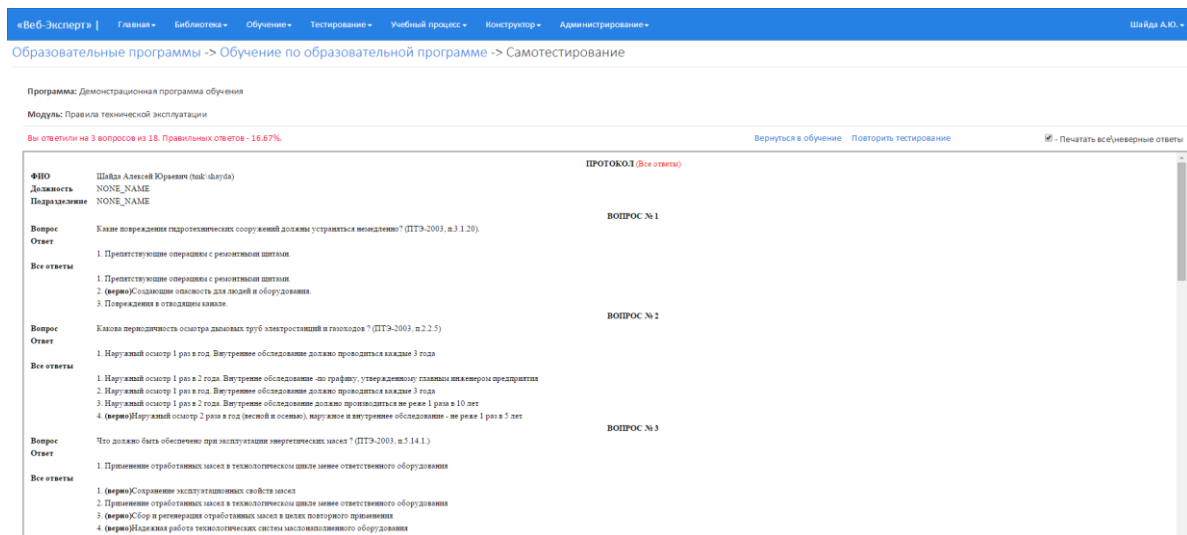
«Веб-Эксперт» | Главная ▾ Библиотека ▾ Обучение ▾ Тестирование ▾ Учебный процесс ▾ Конструктор ▾ Администрирование ▾ Шайда А.Ю. ▾

Образовательные программы -> Обучение по образовательной программе -> Самотестирование

Программа: Демонстрационная программа обучения

Модуль: Правила технической эксплуатации

Вы ответили на 3 вопросов из 18. Правильных ответов - 16.67%.

Вернуться в обучение Повторить тестирование

- Печатать все\неверные ответы

ПРОТОКОЛ (Все ответы)

ФИО Шайда Алексей Юрьевич (tmk\shayda)
Должность NONE_NAME
Подразделение NONE_NAME

ВОПРОС № 1

Вопрос Какие повреждения гидротехнических сооружений должны устраняться немедленно? (ПТЭ-2003, п.3.1.20).
Ответ
1. Препятствующие операциям с ремонтными щитами.
Все ответы
1. Препятствующие операциям с ремонтными щитами.
2. (верно)Создающие опасность для людей и оборудования.
3. Повреждения в отводящем канале.

ВОПРОС № 2

Вопрос Какова периодичность осмотра дымовых труб электростанций и газоходов ? (ПТЭ-2003, п.2.2.5)
Ответ
1. Наружный осмотр 1 раз в год. Внутреннее обследование должно проводиться каждые 3 года
Все ответы
1. Наружный осмотр 1 раз в 2 года. Внутреннее обследование -по графику, утвержденному главным инженером предприятия
2. Наружный осмотр 1 раз в год. Внутреннее обследование должно проводиться каждые 3 года
3. Наружный осмотр 1 раз в 2 года. Внутреннее обследование должно производиться не реже 1 раза в 10 лет
4. (верно)Наружный осмотр 2 раза в год (весной и осенью), наружное и внутреннее обследование - не реже 1 раз в 5 лет

ВОПРОС № 3

Вопрос Что должно быть обеспечено при эксплуатации энергетических масел ? (ПТЭ-2003, п.5.14.1.)
Ответ
1. Применение отработанных масел в технологическом цикле менее ответственного оборудования
Все ответы
1. (верно)Сохранение эксплуатационных свойств масел
2. Применение отработанных масел в технологическом цикле менее ответственного оборудования
3. (верно)Сбор и регенерация отработанных масел в целях повторного применения
4. (верно)Надежная работа технологических систем маслонаполненного оборудования